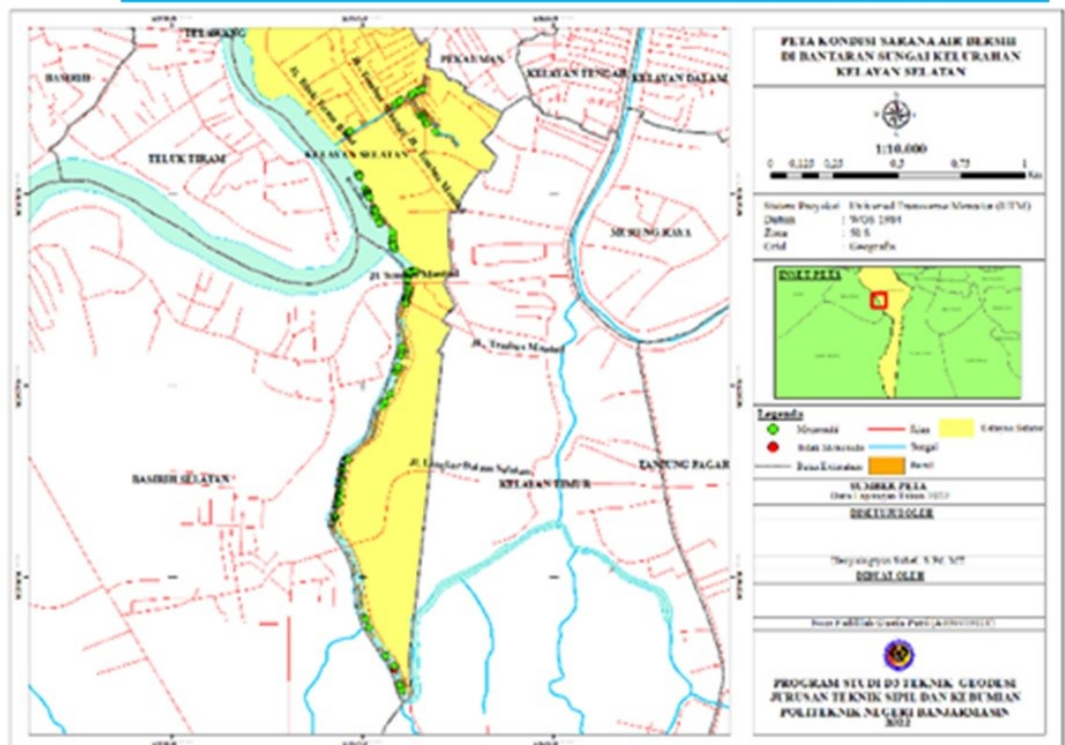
TELAWANG

BASIRIH

PEKAUMAN

KELAYAN TENGAH

KELAYAN DALAM

TELUK TIRAM

KELAYAN SELATAN

MURUNG RAYA

Jl. Simpang Pekauman

Jl. Tembus Mantuil

Jl. Lingkar Dalam Selatan

BASIRIH SELATAN

KELAYAN TIMUR

TANJUNG PAGAR

PETA KONDISI SARANA AIR BERSIH DI BANTARAN SUNGAI KELURAHAN KELAYAN SELATAN

1:10.000

0 0,125 0,25 0,5 0,75 1 Km

Sistem Proyeksi : Universal Transverse Mercator (UTM)
Datum : WGS 1984
Zona : 50 S
Grid : Geografis

INSET PETA

Legenda

Memenuhi

Tidak Memenuhi

Batas Kelurahan

Jalan

Sungai

Kelayan Selatan

Persil

SUMBER PETA
Data Lapangan Tahun 2022

DISETUJUI OLEH

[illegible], S.Pd., M.T.

DIBUAT OLEH

Nur Fadillah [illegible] ([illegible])

PROGRAM STUDI D3 TEKNIK GEODESI
JURUSAN TEKNIK SIPIL DAN KEBUMIAN
POLITEKNIK NEGERI BANJARMASIN
2022